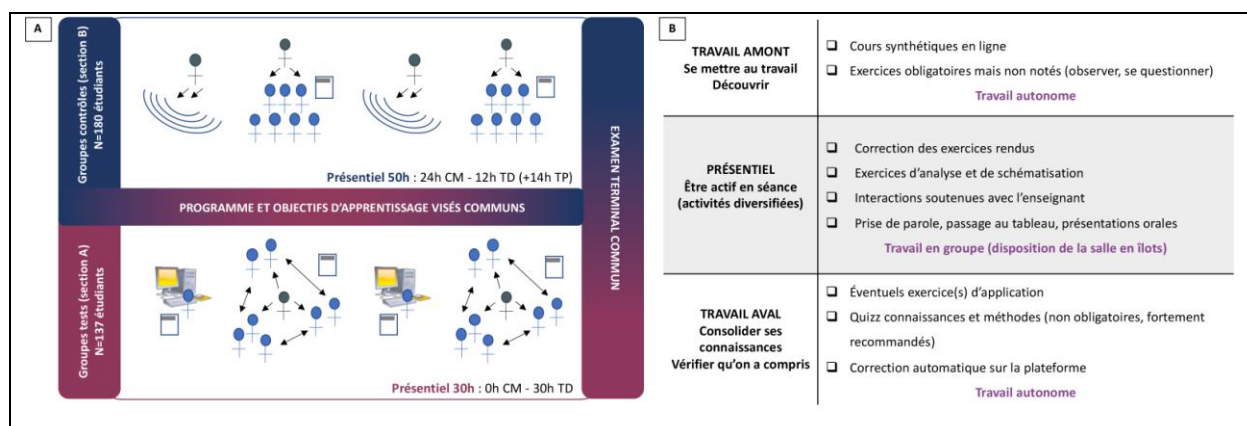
A

Groupes contrôles (section B) N=180 étudiants

Présentiel 50h : 24h CM - 12h TD (+14h TP)

PROGRAMME ET OBJECTIFS D'APPRENTISSAGE VISÉS COMMUNS

Groupes tests (section A) N=137 étudiants

Présentiel 30h : 0h CM - 30h TD

EXAMEN TERMINAL COMMUN

B

| | |
|---|---|
| TRAVAIL AMONT Se mettre au travail Découvrir | ❑ Cours synthétiques en ligne ❑ Exercices obligatoires mais non notés (observer, se questionner) Travail autonome |
| PRÉSENTIEL Être actif en séance (activités diversifiées) | ❑ Correction des exercices rendus ❑ Exercices d'analyse et de schématisation ❑ Interactions soutenues avec l'enseignant ❑ Prise de parole, passage au tableau, présentations orales Travail en groupe (disposition de la salle en îlots) |
| TRAVAIL AVAL Consolider ses connaissances Vérifier qu'on a compris | ❑ Éventuels exercice(s) d'application ❑ Quizz connaissances et méthodes (non obligatoires, fortement recommandés) ❑ Correction automatique sur la plateforme Travail autonome |